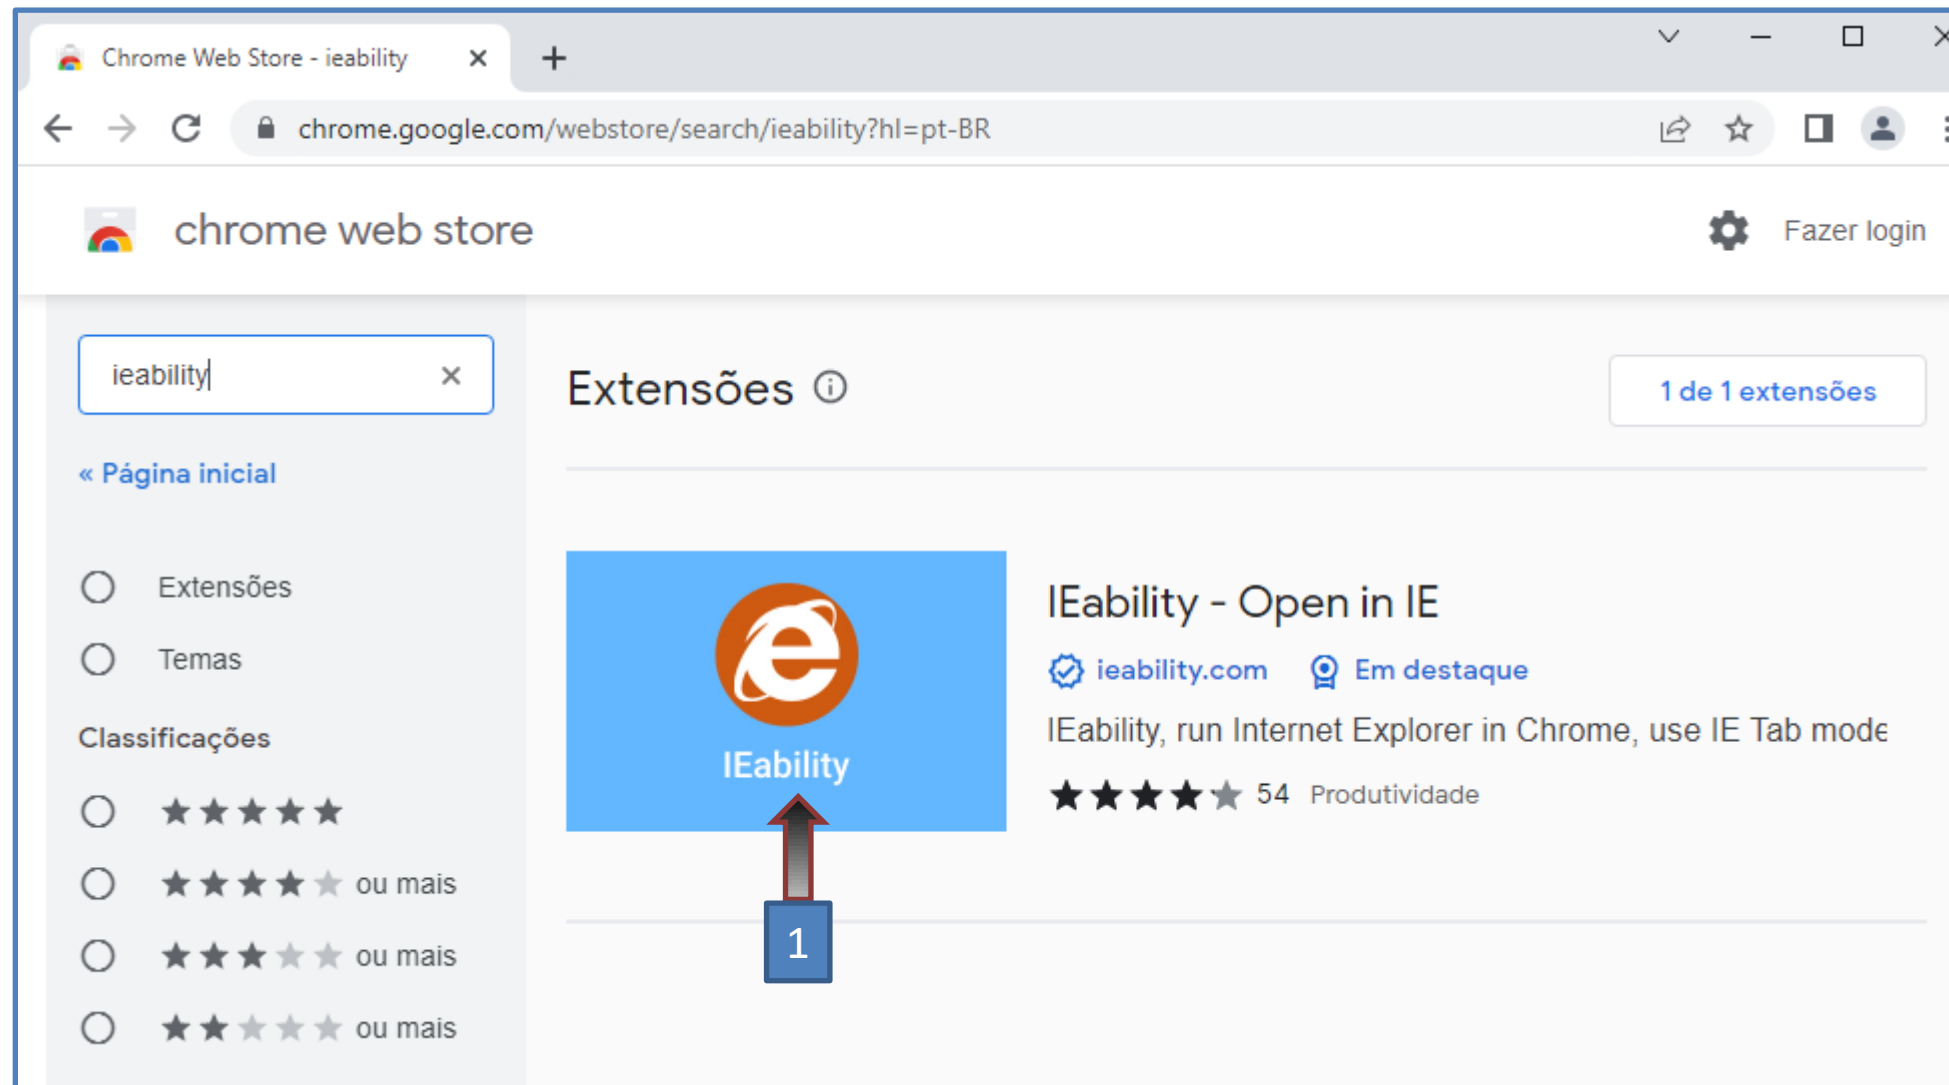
Chrome Web Store - ieability

chrome.google.com/webstore/search/ieability?hl=pt-BR

chrome web store

Fazer login

ieability

« Página inicial

Extensões

Temas

Classificações

ou mais

ou mais

ou mais

Extensões

1 de 1 extensões

IEability

IEability - Open in IE

ieability.com

Em destaque

IEability, run Internet Explorer in Chrome, use IE Tab mode

54 Produtividade

1